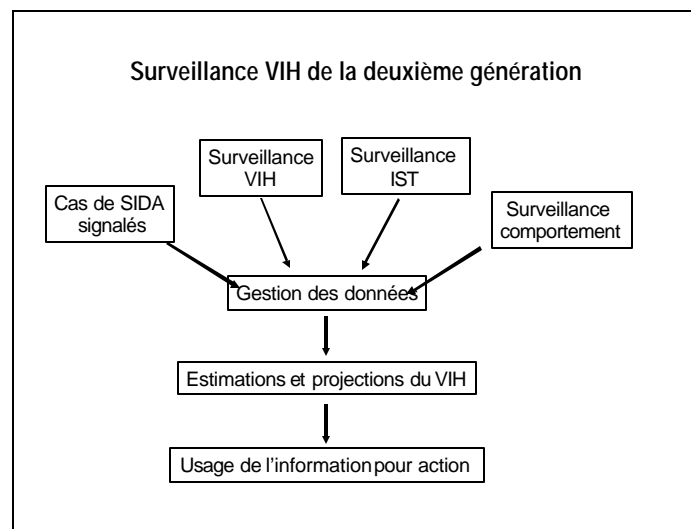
Surveillance VIH de la deuxième génération

Cas de SIDA signalés

Surveillance VIH

Surveillance IST

Surveillance comportement

Gestion des données

Estimations et projections du VIH

Usage de l'information pour action